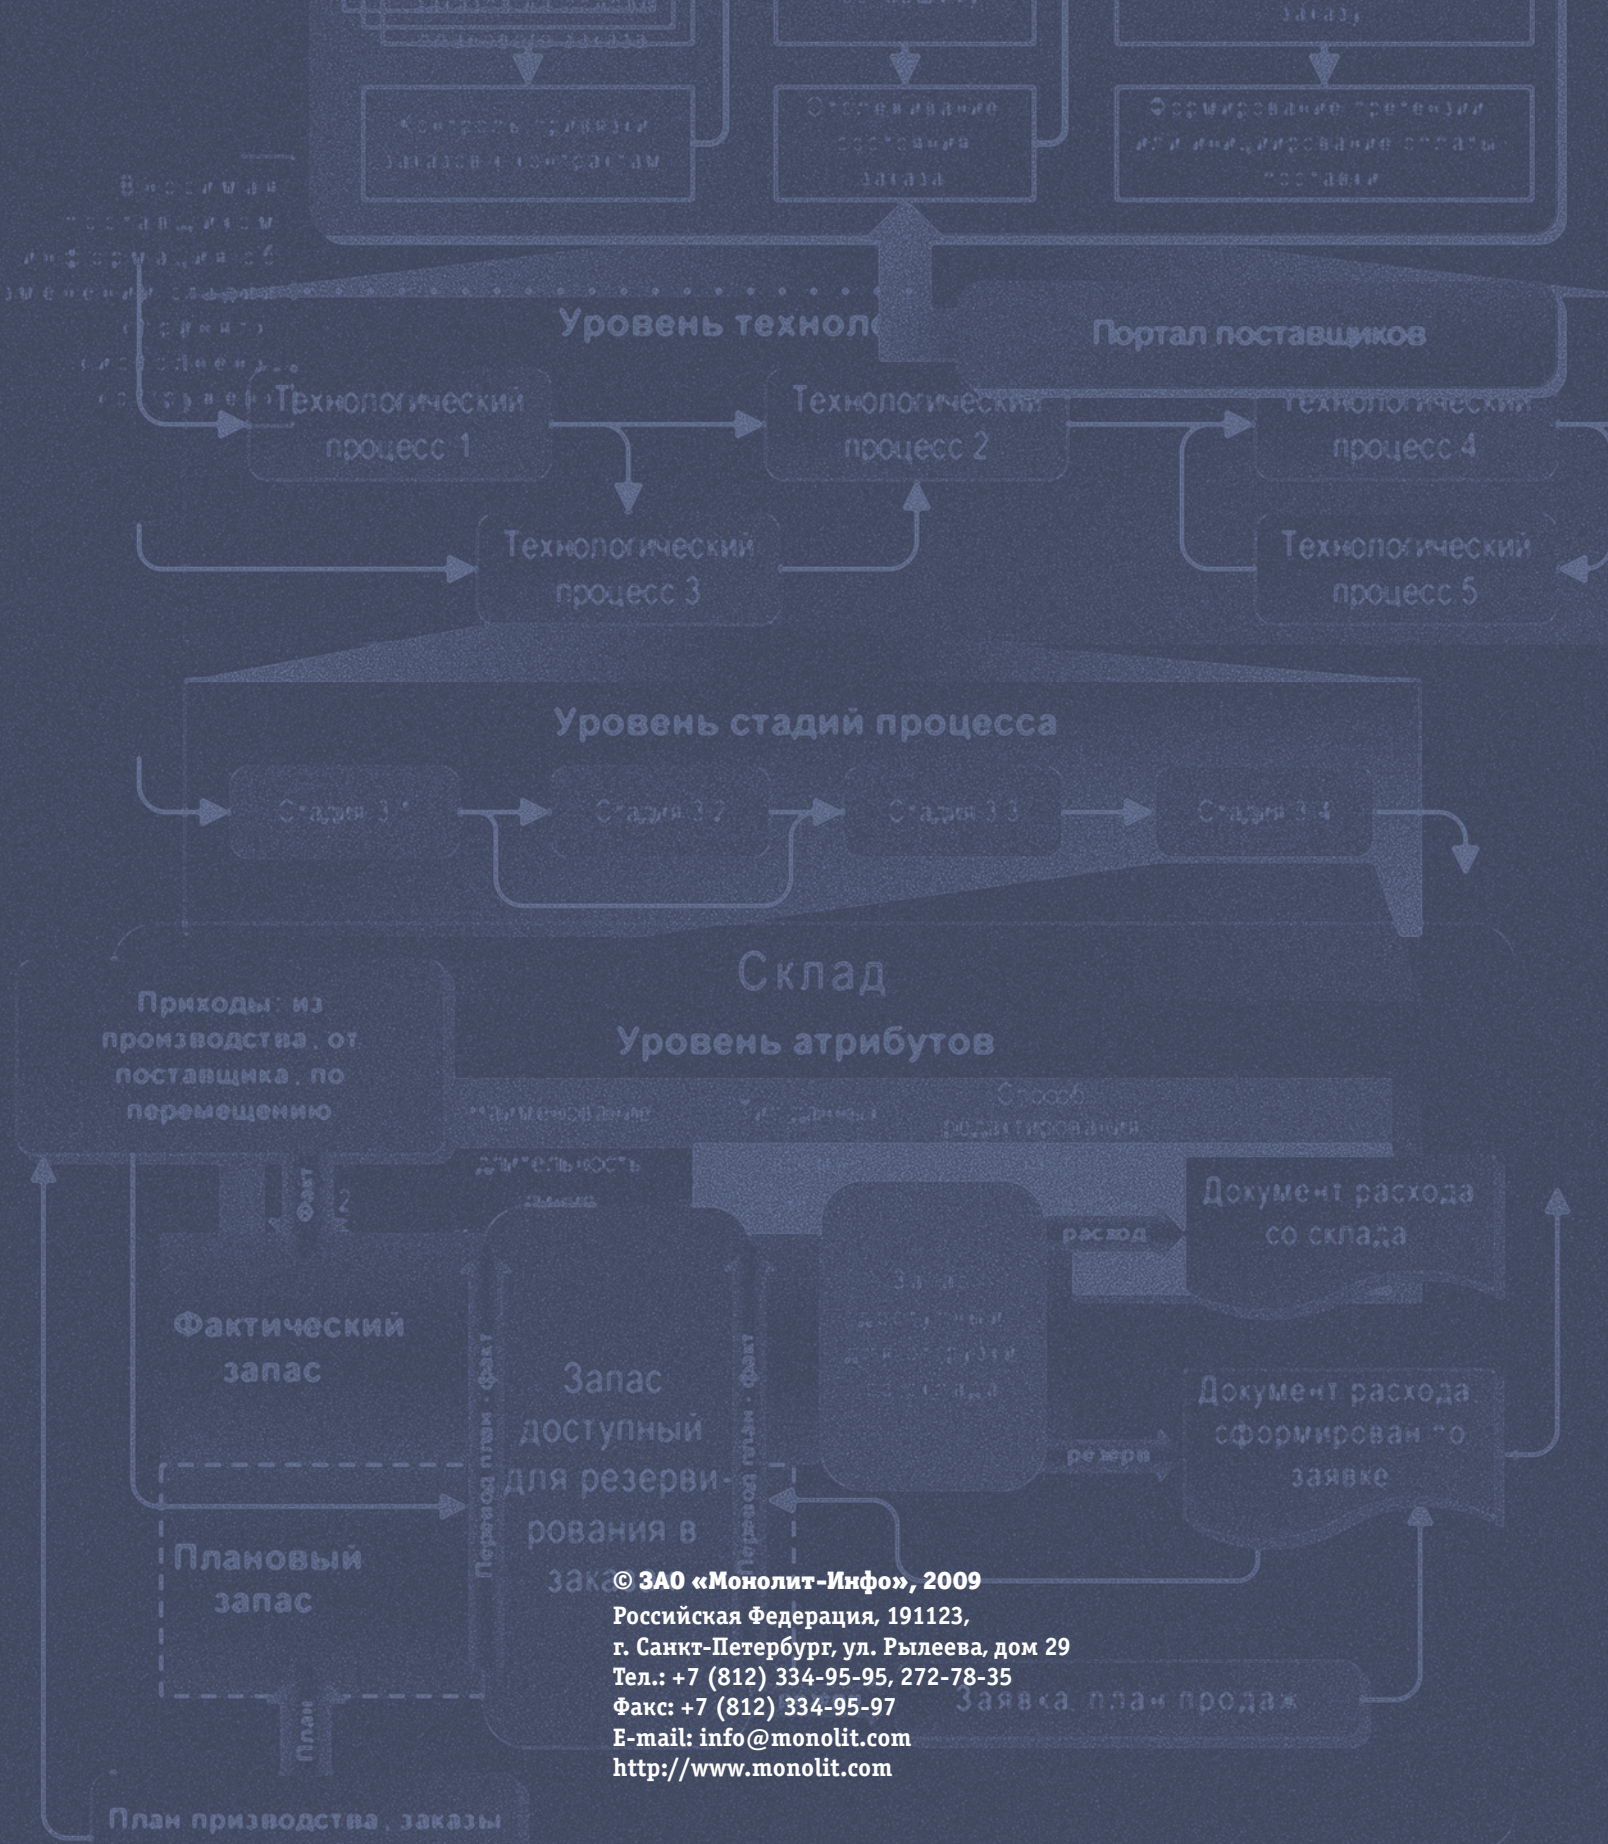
заказ

Контроль привязки заказов к контрактам

Отслеживание состояния заказа

Формирование претензии или инициирование оплаты поставки

Внесение поставщиком информации об изменении сроков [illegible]

Уровень техноло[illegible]

Портал поставщиков

Технологический процесс 1

Технологический процесс 2

Технологический процесс 4

Технологический процесс 3

Технологический процесс 5

Уровень стадий процесса

Стадия 3.1

Стадия 3.2

Стадия 3.3

Стадия 3.4

Склад

Уровень атрибутов

Приходы: из производства, от поставщика, по перемещению

Наименование

Тип данных

Способ редактирования

длительность

Факт

Документ расхода со склада

расход

Фактический запас

Запас доступный для резервирования в зака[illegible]

Перевод план - факт

Перевод план - факт

Запас доступный для расхода со склада

Документ расхода сформирован по заявке

резерв

Плановый запас

План

Заявка, план продаж

План призводства, заказы

© ЗАО «Монолит-Инфо», 2009
Российская Федерация, 191123,
г. Санкт-Петербург, ул. Рылеева, дом 29
Тел.: +7 (812) 334-95-95, 272-78-35
Факс: +7 (812) 334-95-97
E-mail: info@monolit.com
http://www.monolit.com